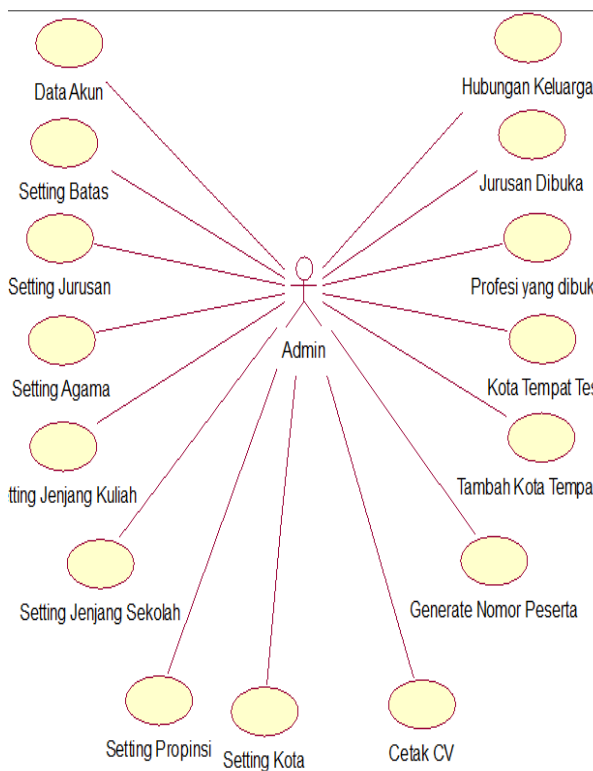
Data Akun

Hubungan Keluarga

Setting Batas

Jurusan Dibuka

Setting Jurusan

Profesi yang dibuk

Admin

Setting Agama

Kota Tempat Tes

tting Jenjang Kuliah

Tambah Kota Tempa

Setting Jenjang Sekolah

Generate Nomor Peserta

Setting Propinsi

Setting Kota

Cetak CV